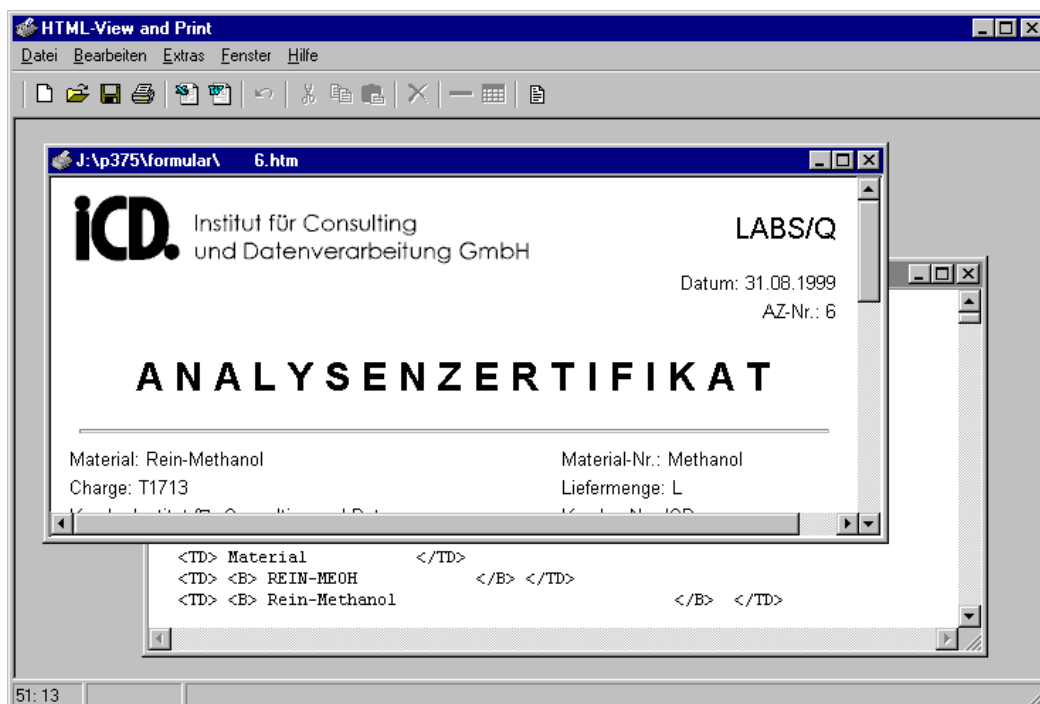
HTML-View and Print

Datei Bearbeiten Extras Fenster Hilfe

J:\p375\formular\ 6.htm

iCD. Institut für Consulting und Datenverarbeitung GmbH

LABS/Q

Datum: 31.08.1999

AZ-Nr.: 6

ANALYSENZERTIFIKAT

Material: Rein-Methanol

Material-Nr.: Methanol

Charge: T1713

Liefermenge: L

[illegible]

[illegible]

<TD> Material </TD>
<TD> <B> REIN-MEOH </B> </TD>
<TD> <B> Rein-Methanol </B> </TD>

51: 13